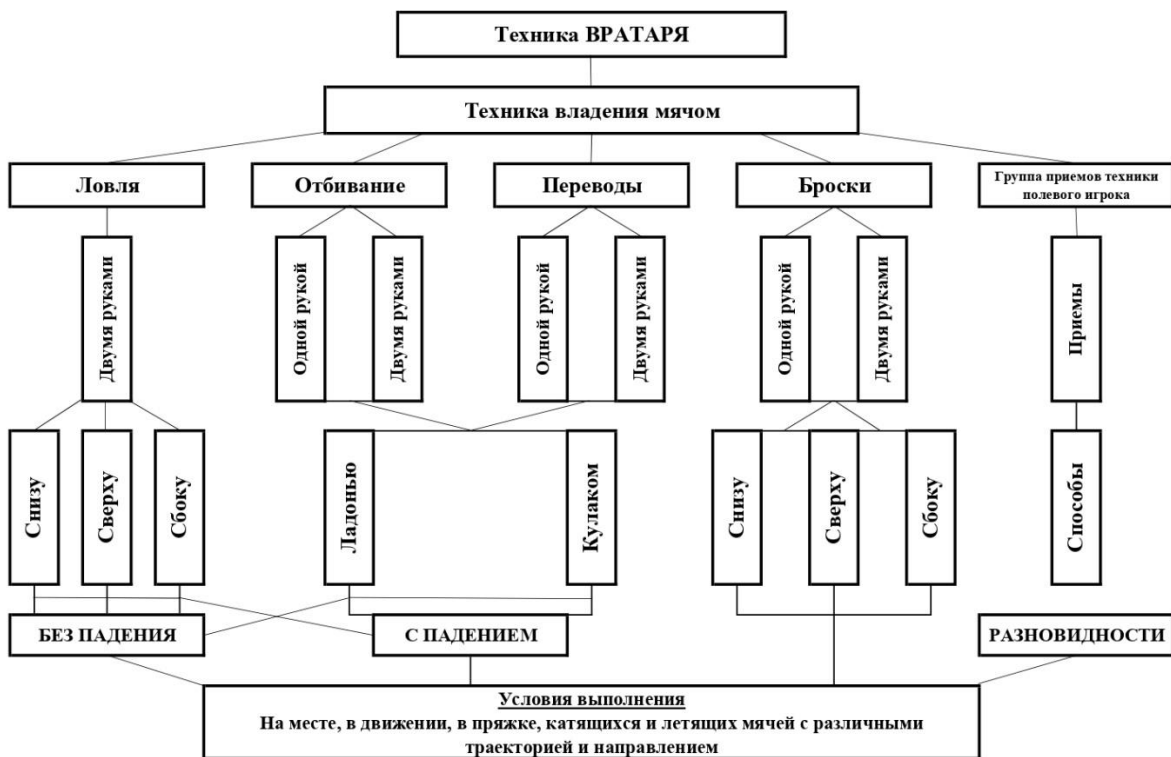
Техника ВРАТАРЯ

Техника владения мячом

Ловля

Отбивание

Переводы

Броски

Группа приемов техники полевого игрока

Двумя руками

Одной рукой

Двумя руками

Одной рукой

Двумя руками

Одной рукой

Двумя руками

Приемы

Снизу

Сверху

Сбоку

Ладонью

Кулаком

Снизу

Сверху

Сбоку

Способы

БЕЗ ПАДЕНИЯ

С ПАДЕНИЕМ

РАЗНОВИДНОСТИ

Условия выполнения
На месте, в движении, в пряжке, катящихся и летящих мячей с различными траекторией и направлением